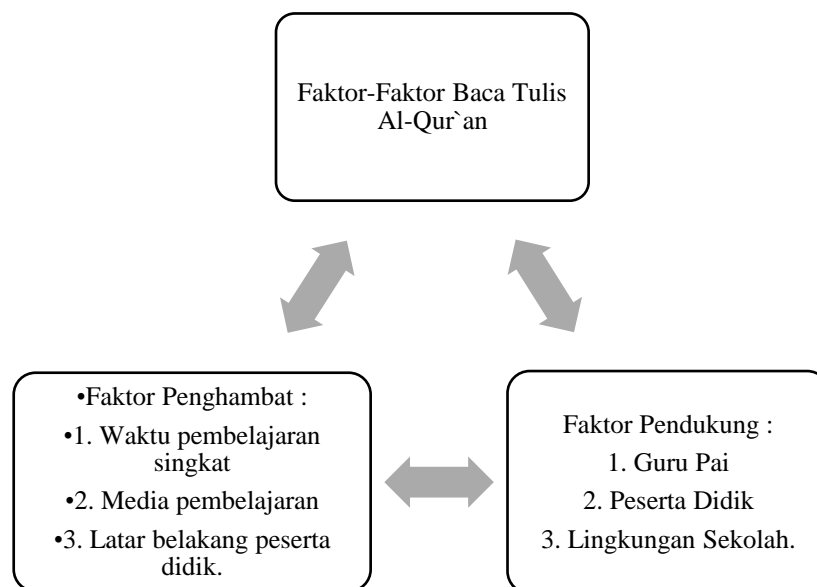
Faktor-Faktor Baca Tulis Al-Qur`an

•Faktor Penghambat :
•1. Waktu pembelajaran singkat
•2. Media pembelajaran
•3. Latar belakang peserta didik.

Faktor Pendukung :
1. Guru Pai
2. Peserta Didik
3. Lingkungan Sekolah.